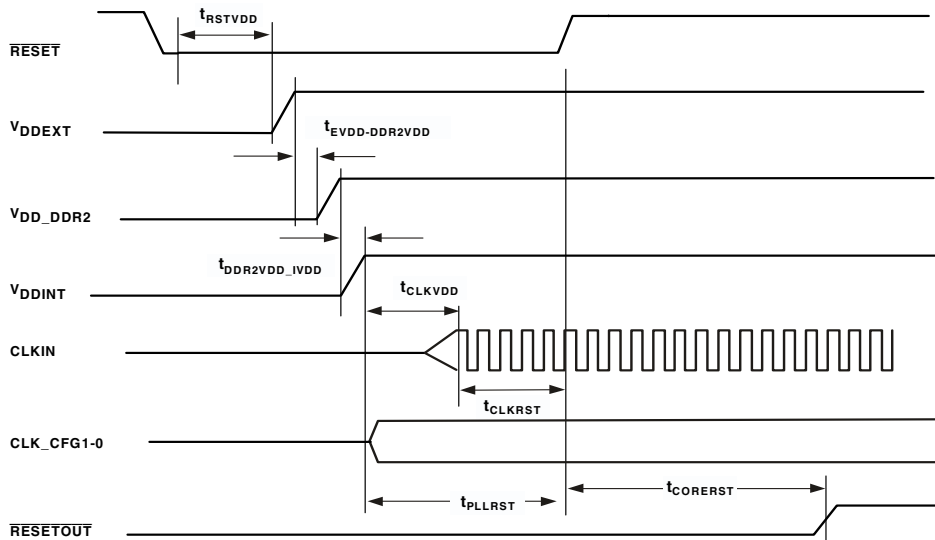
$t_{RSTVDD}$

$\overline{RESET}$

$V_{DDEXT}$

$t_{EVDD-DDR2VDD}$

$V_{DD\_DDR2}$

$t_{DDR2VDD\_IVDD}$

$V_{DDINT}$

$t_{CLKVDD}$

CLKIN

$t_{CLKRST}$

CLK_CFG1-0

$t_{PLLRST}$

$t_{CORERST}$

$\overline{RESETOUT}$